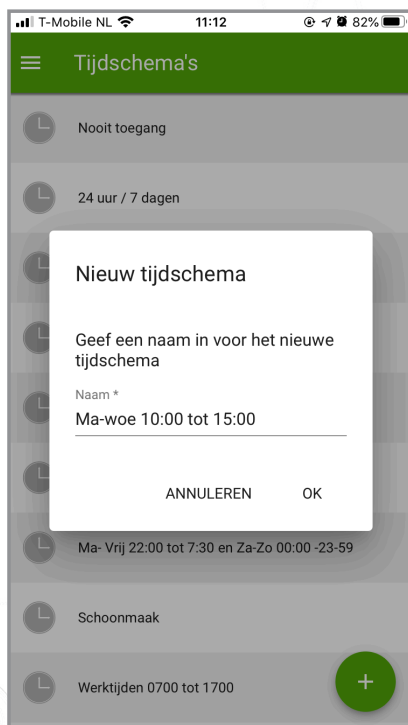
T-Mobile NL 11:12 82%

Tijdschema's

Nooit toegang

24 uur / 7 dagen

Nieuw tijdschema

Geef een naam in voor het nieuwe tijdschema

Naam *

Ma-woe 10:00 tot 15:00

ANNULEREN OK

Ma- Vrij 22:00 tot 7:30 en Za-Zo 00:00 -23-59

Schoonmaak

Werktijden 0700 tot 1700

+